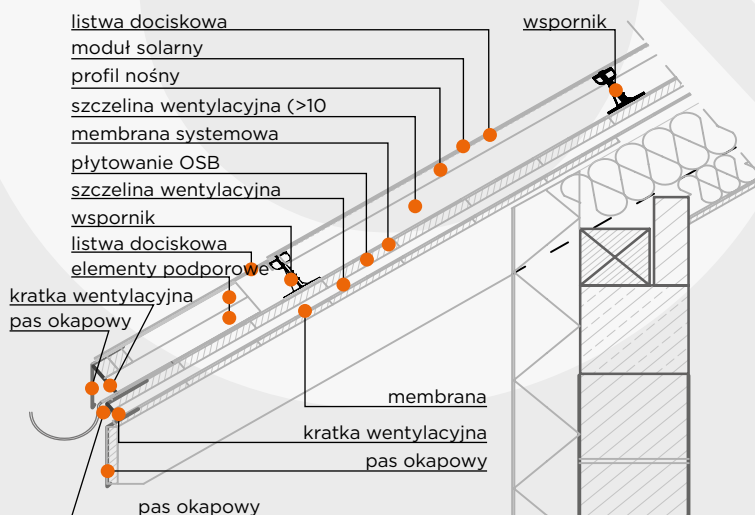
listwa dociskowa
moduł solarny
profil nośny
szczelina wentylacyjna (>10
membrana systemowa
płytowanie OSB
szczelina wentylacyjna
wspornik
listwa dociskowa
elementy podporowe
kratka wentylacyjna
pas okapowy
wspornik
membrana
kratka wentylacyjna
pas okapowy
pas okapowy